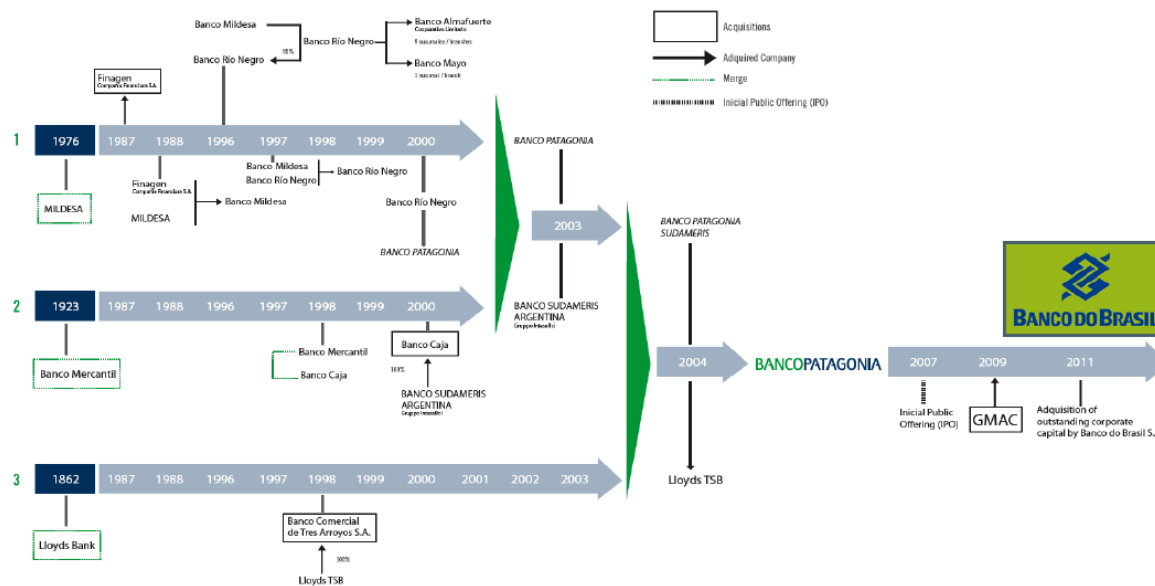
Acquisitions
Adquired Company
Merge
Inicial Public Offering (IPO)

Banco Mildesa
Banco Río Negro
Banco Almafuerte
Cooperativo Limitado
5 sucursales / branches
Banco Mayo
1 sucursal / branch
Banco Río Negro
85%
Finagen
Compañía Financiera S.A.

1
1976
1987
1988
1996
1997
1998
1999
2000
Banco Mildesa
Banco Río Negro
Banco Río Negro
Finagen
Compañía Financiera S.A.
MILDESA
Banco Mildesa
Banco Río Negro
BANCO PATAGONIA
MILDESA

BANCO PATAGONIA
2003
BANCO SUDAMERIS ARGENTINA
Gruppo Intesa Bci

2
1923
1987
1988
1996
1997
1998
1999
2000
Banco Caja
Banco Mercantil
Banco Caja
100%
BANCO SUDAMERIS ARGENTINA
Gruppo Intesa Bci
Banco Mercantil

BANCO PATAGONIA SUDAMERIS
2004
BANCOPATAGONIA
Lloyds TSB

BANCO DO BRASIL
2007
2009
2011
Inicial Public Offering (IPO)
GMAC
Adquisition of outstanding corporate capital by Banco do Brasil S.A.

3
1862
1987
1988
1996
1997
1998
1999
2000
2001
2002
2003
Banco Comercial de Tres Arroyos S.A.
100%
Lloyds TSB
Lloyds Bank